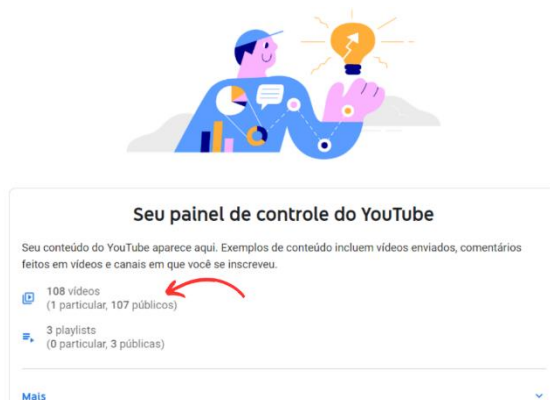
Seu painel de controle do YouTube

Seu conteúdo do YouTube aparece aqui. Exemplos de conteúdo incluem vídeos enviados, comentários feitos em vídeos e canais em que você se inscreveu.

108 vídeos
(1 particular, 107 públicos)

3 playlists
(0 particular, 3 públicas)

Mais